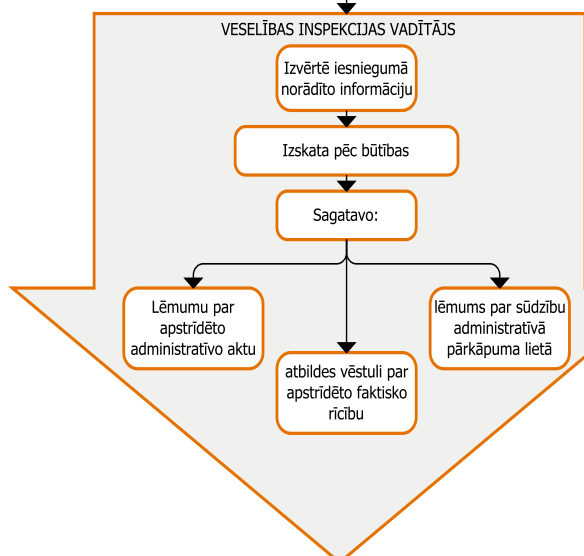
VESELĪBAS INSPEKCIJAS VADĪTĀJS

Izvērtē iesniegumā norādīto informāciju

Izskata pēc būtības

Sagatavo:

Lēmumu par apstrīdēto administratīvo aktu

atbildes vēstuli par apstrīdēto faktisko rīcību

lēmums par sūdzību administratīvā pārkāpuma lietā